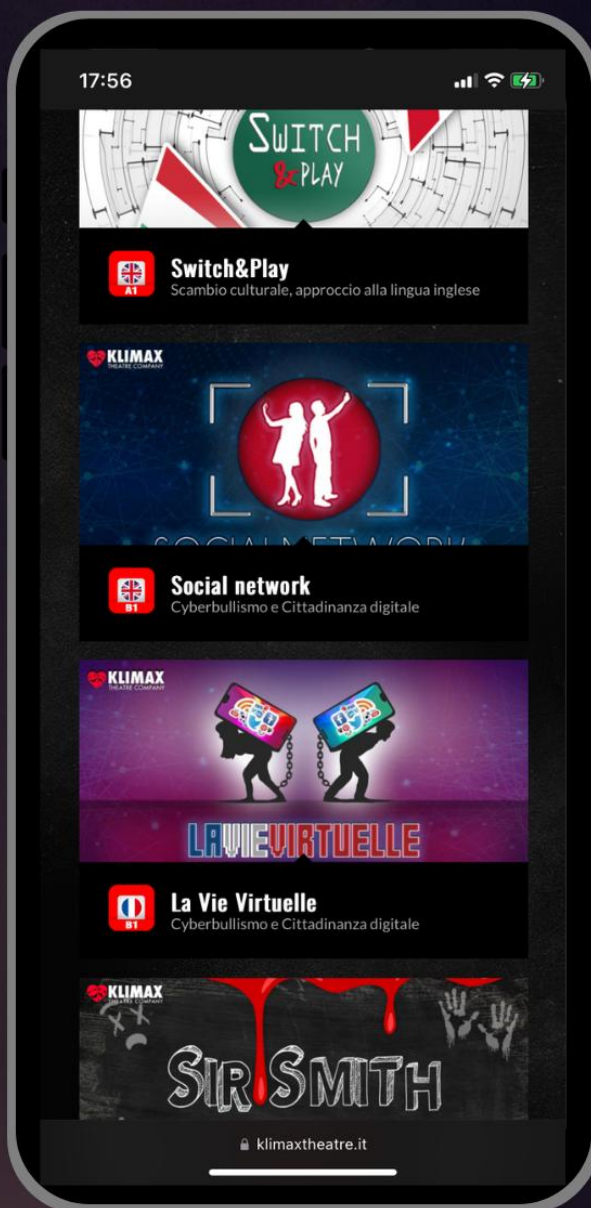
17:56

SWITCH &PLAY

A1

Switch&Play
Scambio culturale, approccio alla lingua inglese

KLIMAX THEATRE COMPANY

SOCIAL NETWORK

B1

Social network
Cyberbullismo e Cittadinanza digitale

KLIMAX THEATRE COMPANY

LAVIEVIRTUELLE

B1

La Vie Virtuelle
Cyberbullismo e Cittadinanza digitale

KLIMAX THEATRE COMPANY

SIR SMITH

klimaxtheatre.it